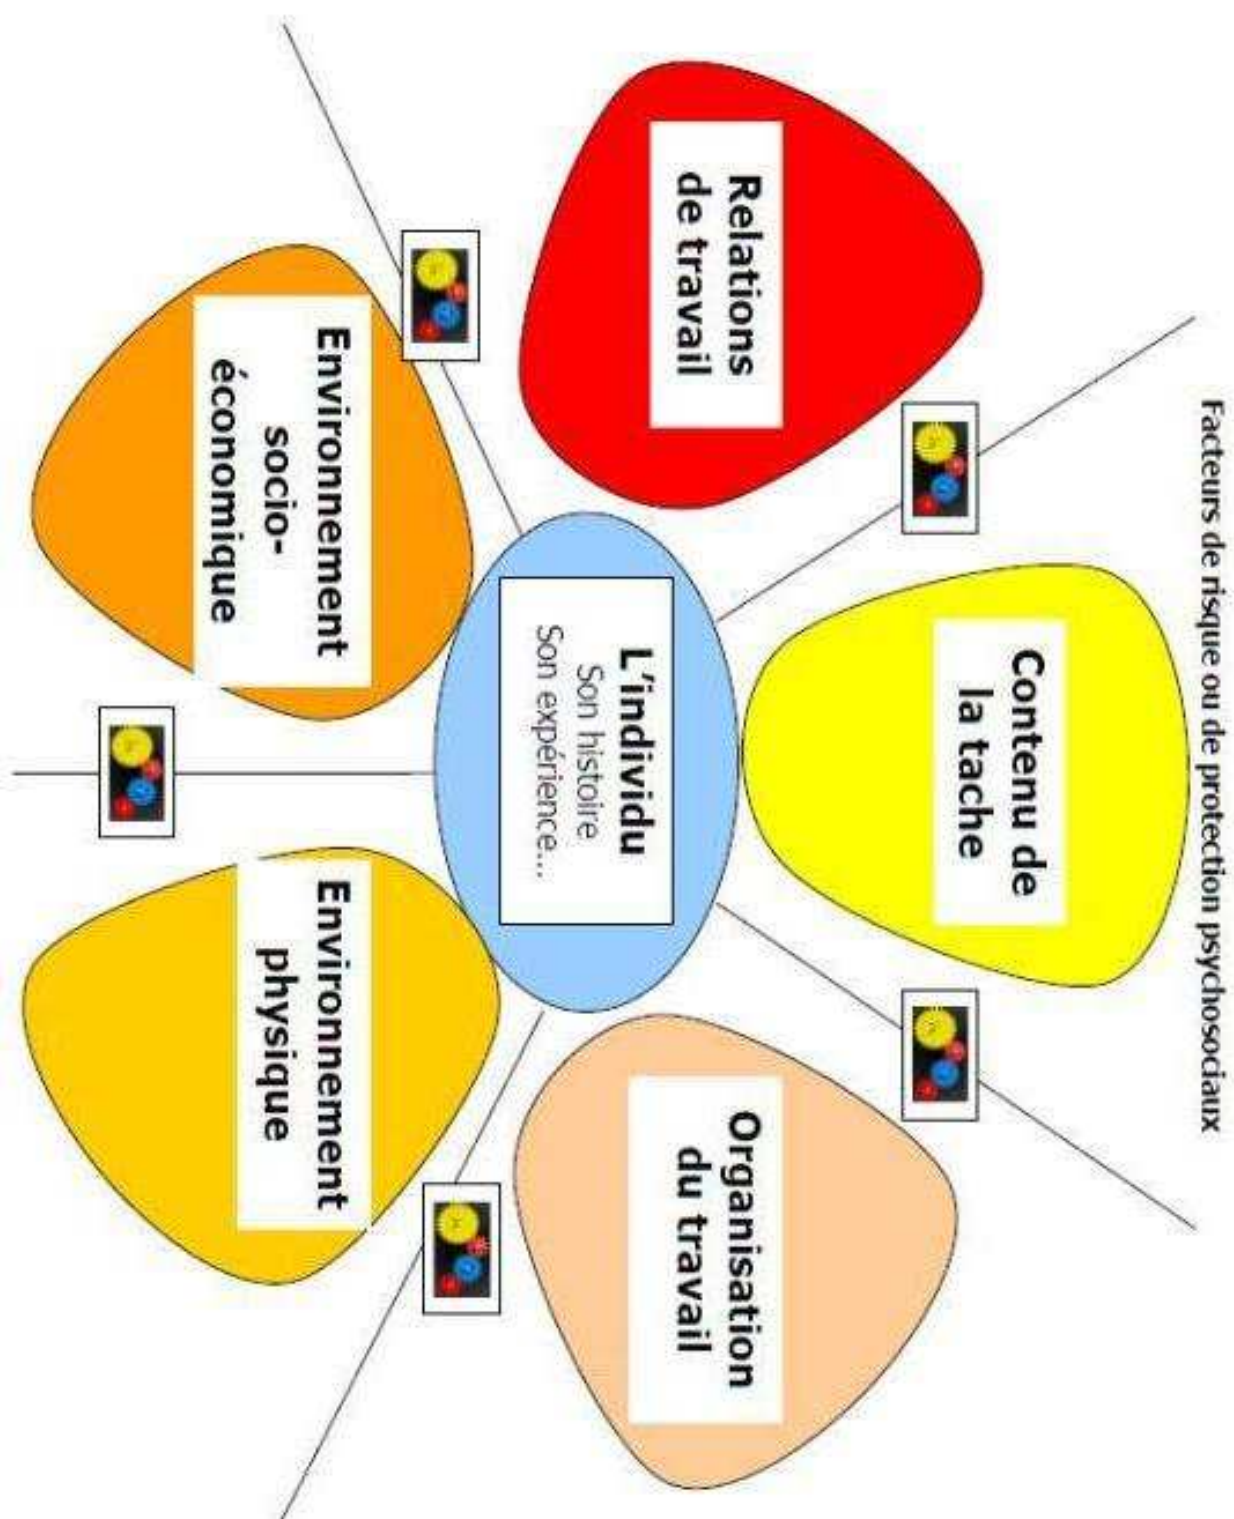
Facteurs de risque ou de protection psychosociaux

Contenu de la tache

Relations de travail

Environnement socio-économique

L'individu
Son histoire
Son expérience...

Environnement physique

Organisation du travail